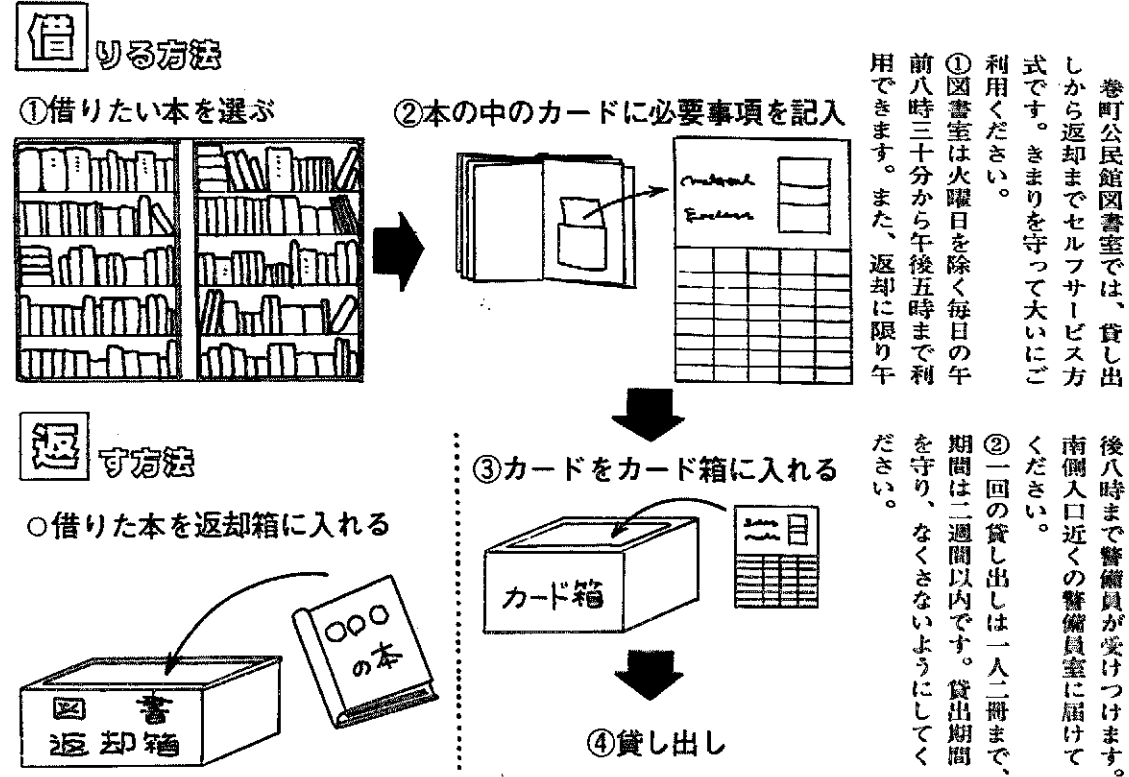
借りる方法

①借りたい本を選ぶ

②本の中のカードに必要事項を記入

③カードをカード箱に入れる

カード箱

④貸し出し

返す方法

○借りた本を返却箱に入れる

図書
返却箱

〇〇〇の本

巻町公民館図書室では、貸し出しから返却までセルフサービス方式です。きまりを守って大いにご利用ください。

①図書室は火曜日を除く毎日の午前八時三十分から午後五時まで利用できます。また、返却に限り午後八時まで警備員が受けつけます。南側入口近くの警備員室に届けてください。

②一回の貸し出しは一人二冊まで、期間は二週間以内です。貸出期間を守り、なくさないようにしてください。